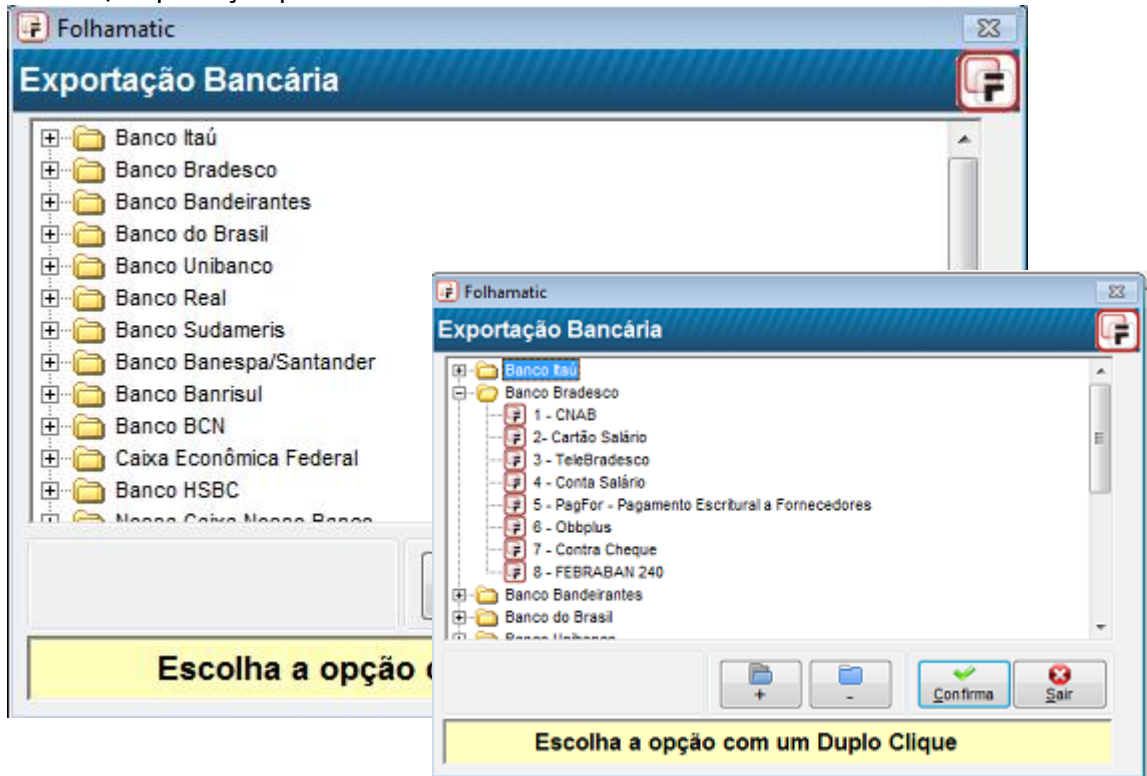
Folhamatic

Exportação Bancária

Banco Itaú
Banco Bradesco
Banco Bandeirantes
Banco do Brasil
Banco Unibanco
Banco Real
Banco Sudameris
Banco Banespa/Santander
Banco Banrisul
Banco BCN
Caixa Econômica Federal
Banco HSBC
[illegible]

Escolha a opção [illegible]

Folhamatic

Exportação Bancária

Banco Itaú
Banco Bradesco
1 - CNAB
2- Cartão Salário
3 - TeleBradesco
4 - Conta Salário
5 - PagFor - Pagamento Escritural a Fornecedores
6 - Obbplus
7 - Contra Cheque
8 - FEBRABAN 240
Banco Bandeirantes
Banco do Brasil
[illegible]

+
-
Confirma
Sair

Escolha a opção com um Duplo Clique